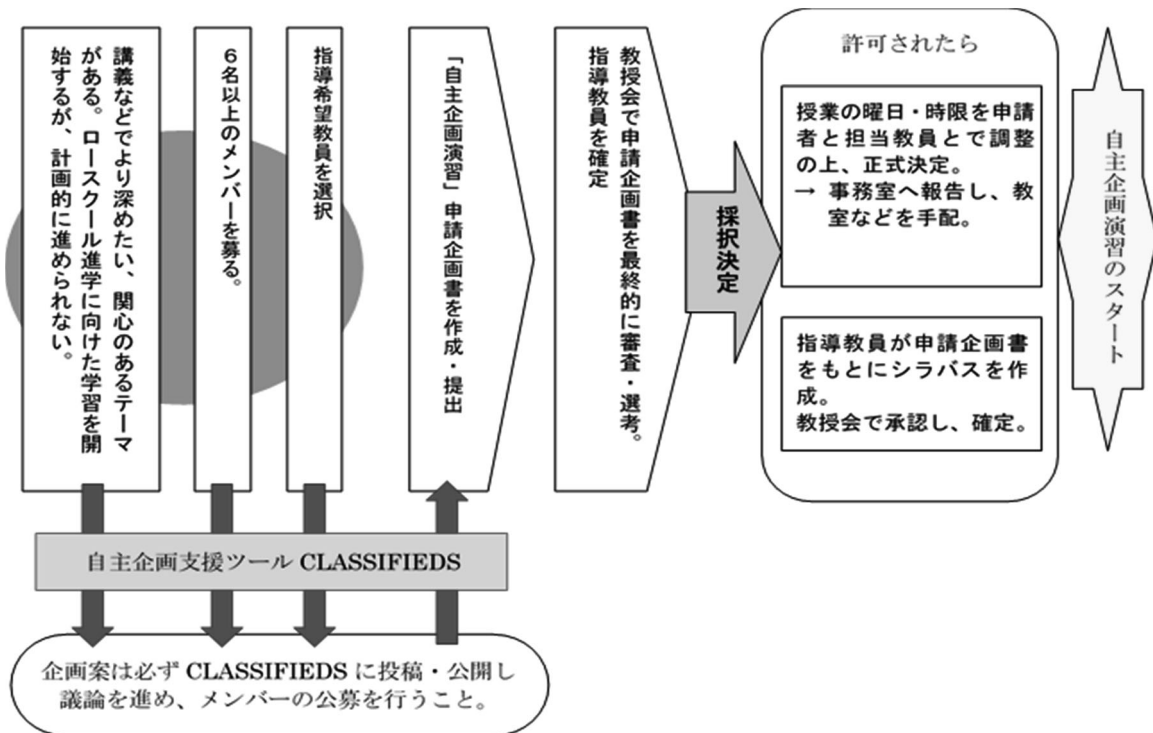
講義などでより深めたい、関心のあるテーマがある。ロースクール進学に向けた学習を開始するが、計画的に進められない。

6名以上のメンバーを募る。

指導希望教員を選択

「自主企画演習」申請企画書を作成・提出

教授会で申請企画書を最終的に審査・選考。指導教員を確定

採択決定

許可されたら

授業の曜日・時限を申請者と担当教員とで調整の上、正式決定。
→ 事務室へ報告し、教室などを手配。

指導教員が申請企画書をもとにシラバスを作成。
教授会で承認し、確定。

自主企画演習のスタート

自主企画支援ツール CLASSIFIEDS

企画案は必ず CLASSIFIEDS に投稿・公開し議論を進め、メンバーの公募を行うこと。